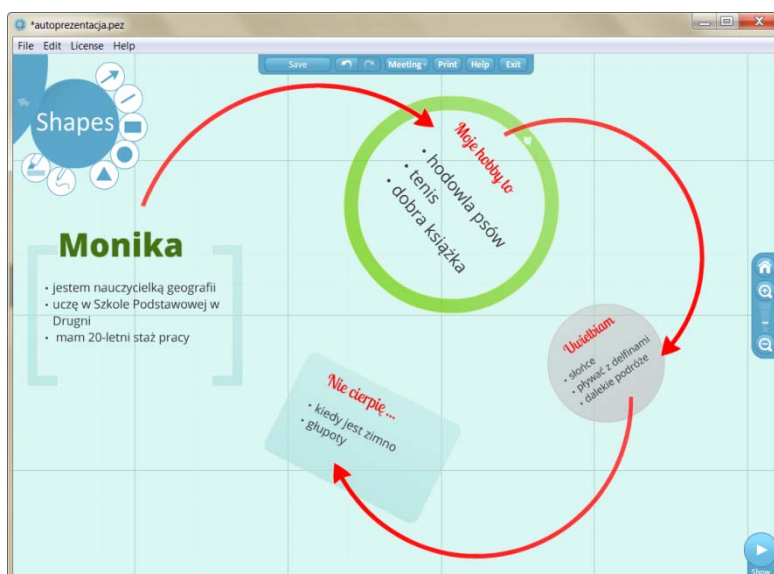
*autoprezentacja.pez

File Edit License Help

Save Meeting Print Help Exit

Shapes

Monika

• jestem nauczycielką geografii
• uczę w Szkole Podstawowej w Drugni
• mam 20-letni staż pracy

Moje hobby to

• hodowla psów
• tenis
• dobra książka

Uwielbiam

• słońce
• pływać z delfinami
• dalekie podróże

Nie cierpię ...

• kiedy jest zimno
• głupoty

Show